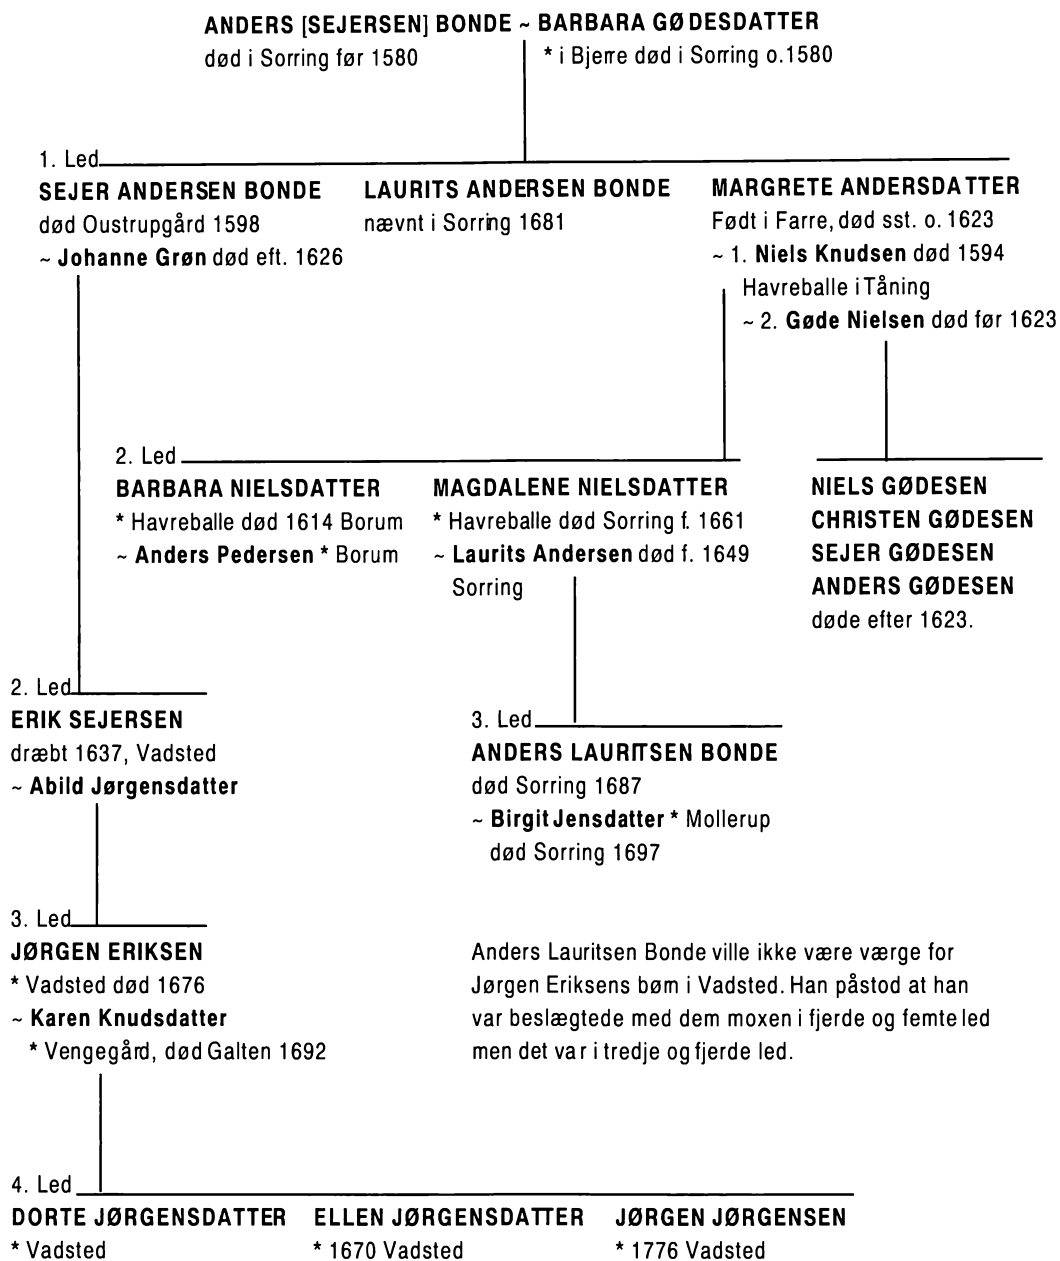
ANDERS [SEJERSEN] BONDE ~ BARBARA GØDESDATTER
død i Sorring før 1580
* i Bjerre død i Sorring o.1580

1. Led

SEJER ANDERSEN BONDE
død Oustrupgård 1598
~ Johanne Grøn død eft. 1626

LAURITS ANDERSEN BONDE
nævnt i Sorring 1681

MARGRETE ANDERSDATTER
Født i Farre, død sst. o. 1623
~ 1. Niels Knudsen død 1594
Havreballe i Tåning
~ 2. Gøde Nielsen død før 1623

2. Led

BARBARA NIELSDATTER
* Havreballe død 1614 Borum
~ Anders Pedersen * Borum

MAGDALENE NIELSDATTER
* Havreballe død Sorring f. 1661
~ Laurits Andersen død f. 1649
Sorring

NIELS GØDESEN
CHRISTEN GØDESEN
SEJER GØDESEN
ANDERS GØDESEN
døde efter 1623.

2. Led

ERIK SEJERSEN
dræbt 1637, Vadsted
~ Abild Jørgensdatter

3. Led

ANDERS LAURITSEN BONDE
død Sorring 1687
~ Birgit Jensdatter * Mollerup
død Sorring 1697

3. Led

JØRGEN ERIKSEN
* Vadsted død 1676
~ Karen Knudsdatter
* Vengegård, død Galten 1692

Anders Lauritsen Bonde ville ikke være værge for Jørgen Eriksens børn i Vadsted. Han påstod at han var beslægtede med dem moxen i fjerde og femte led men det var i tredje og fjerde led.

4. Led

DORTE JØRGENSDATTER
* Vadsted

ELLEN JØRGENSDATTER
* 1670 Vadsted

JØRGEN JØRGENSEN
* 1776 Vadsted